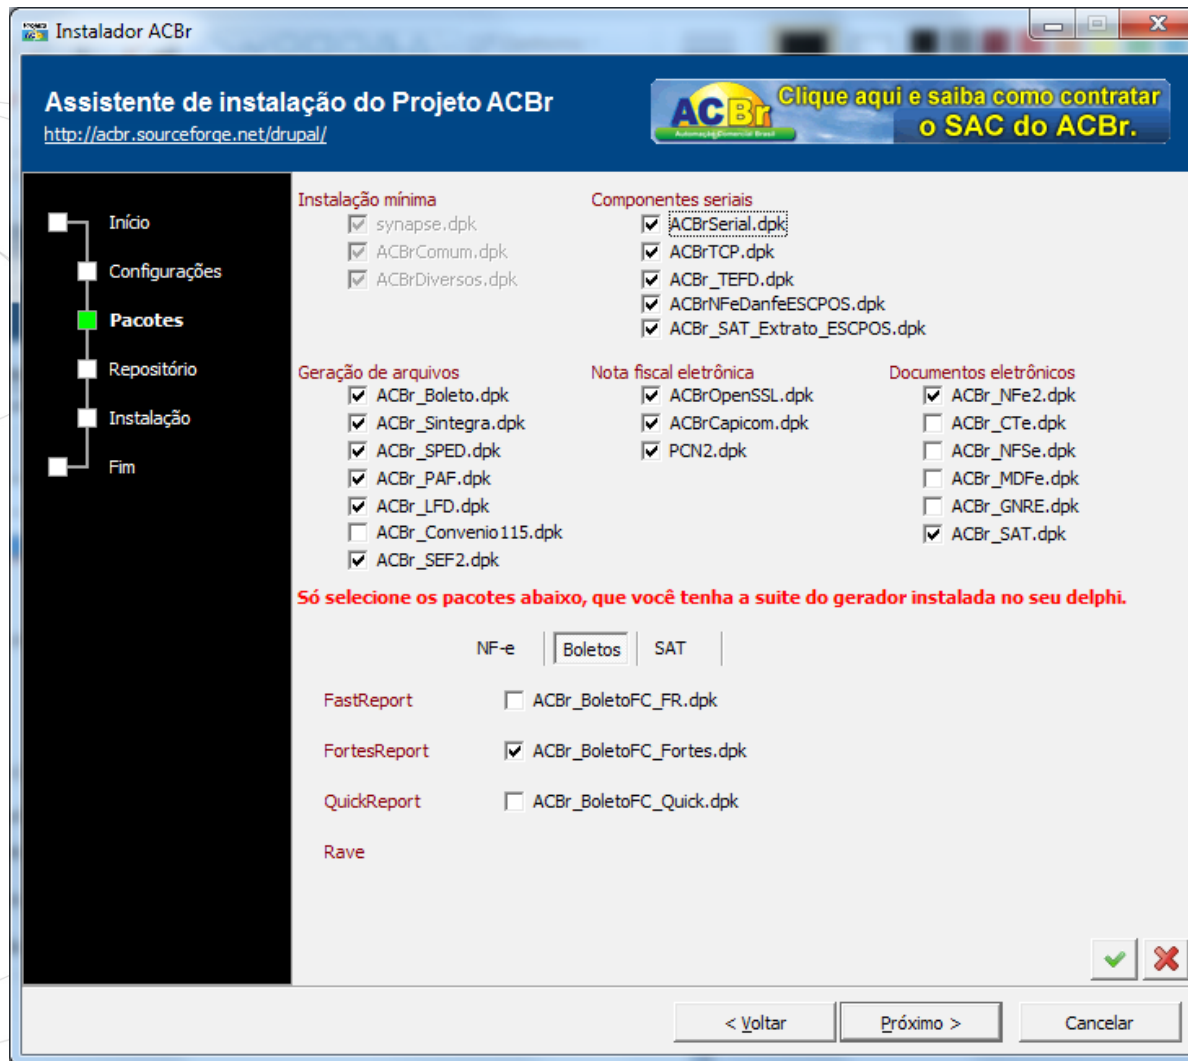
Instalador ACBr

Assistente de instalação do Projeto ACBr
http://acbr.sourceforge.net/drupal/

ACBr
Automação Comercial Brasil
Clique aqui e saiba como contratar o SAC do ACBr.

Início
Configurações
Pacotes
Repositório
Instalação
Fim

Instalação mínima
synapse.dpk
ACBrComum.dpk
ACBrDiversos.dpk

Componentes seriais
ACBrSerial.dpk
ACBrTCP.dpk
ACBr_TEFD.dpk
ACBrNFeDanfeESCPOS.dpk
ACBr_SAT_Extrato_ESCPOS.dpk

Geração de arquivos
ACBr_Boleto.dpk
ACBr_Sintegra.dpk
ACBr_SPED.dpk
ACBr_PAF.dpk
ACBr_LFD.dpk
ACBr_Convenio115.dpk
ACBr_SEF2.dpk

Nota fiscal eletrônica
ACBrOpenSSL.dpk
ACBrCapicom.dpk
PCN2.dpk

Documentos eletrônicos
ACBr_NFe2.dpk
ACBr_CTe.dpk
ACBr_NFSe.dpk
ACBr_MDFe.dpk
ACBr_GNRE.dpk
ACBr_SAT.dpk

Só selecione os pacotes abaixo, que você tenha a suite do gerador instalada no seu delphi.

NF-e
Boletos
SAT

FastReport
ACBr_BoletoFC_FR.dpk
FortesReport
ACBr_BoletoFC_Fortes.dpk
QuickReport
ACBr_BoletoFC_Quick.dpk
Rave

< Voltar
Próximo >
Cancelar